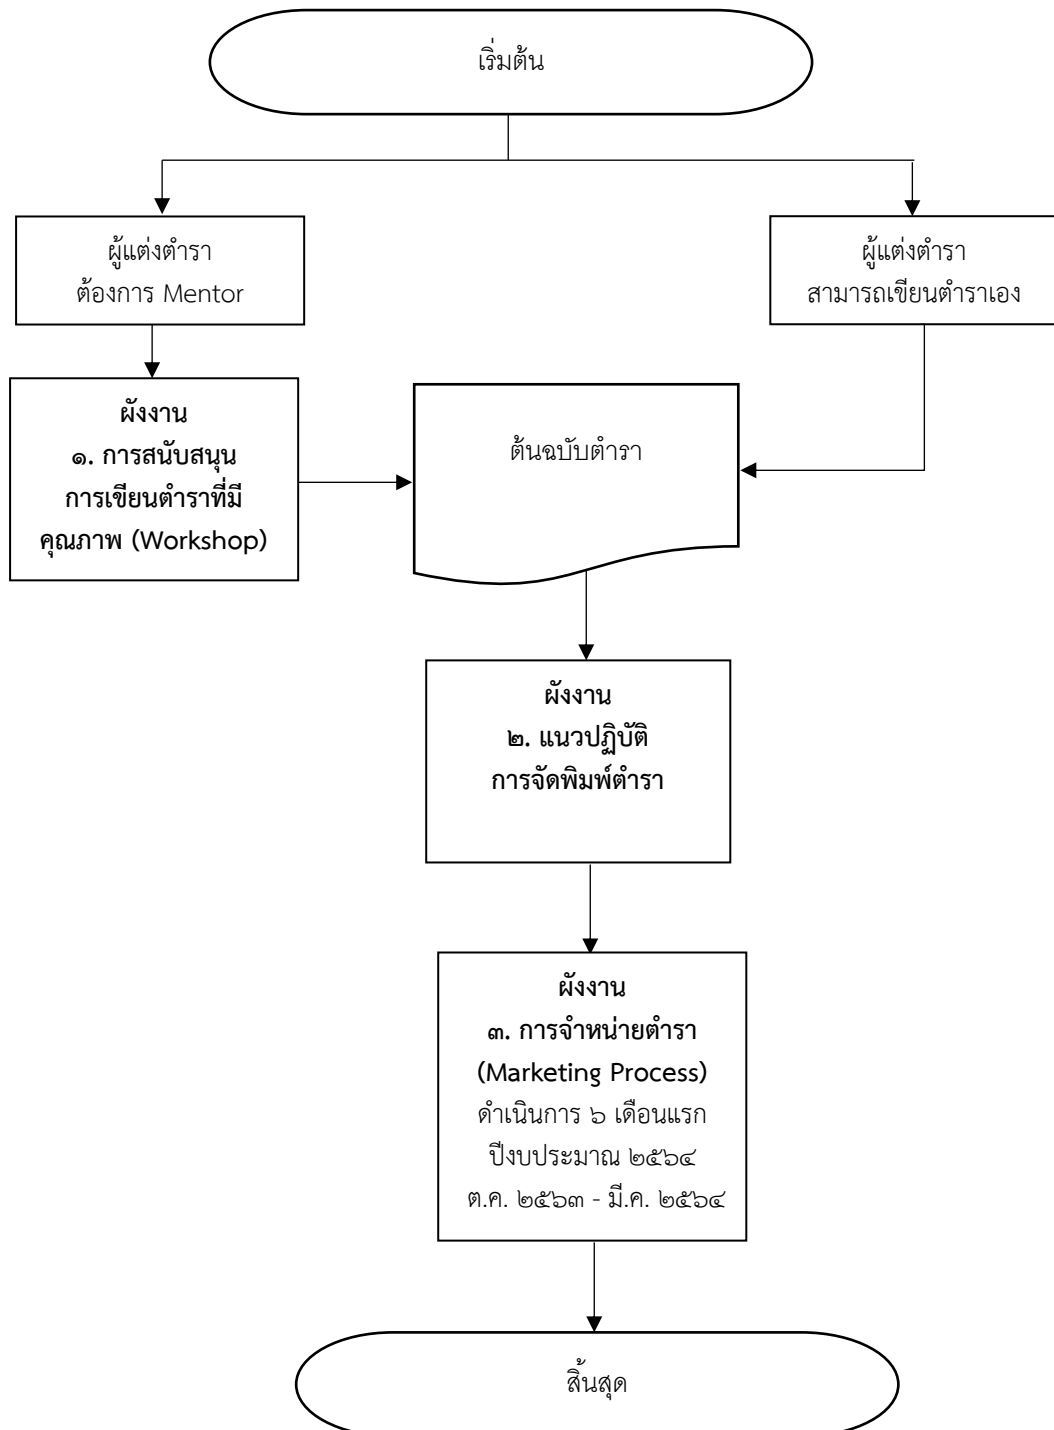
เริ่มต้น

ผู้แต่งตำรา
ต้องการ Mentor

ผู้แต่งตำรา
สามารถเขียนตำราเอง

ผังงาน
๑. การสนับสนุนการเขียนตำราที่มีคุณภาพ (Workshop)

ต้นฉบับตำรา

ผังงาน
๒. แนวปฏิบัติการจัดพิมพ์ตำรา

ผังงาน
๓. การจำหน่ายตำรา
(Marketing Process)
ดำเนินการ ๖ เดือนแรก
ปีงบประมาณ ๒๕๖๔
ต.ค. ๒๕๖๓ - มี.ค. ๒๕๖๔

สิ้นสุด